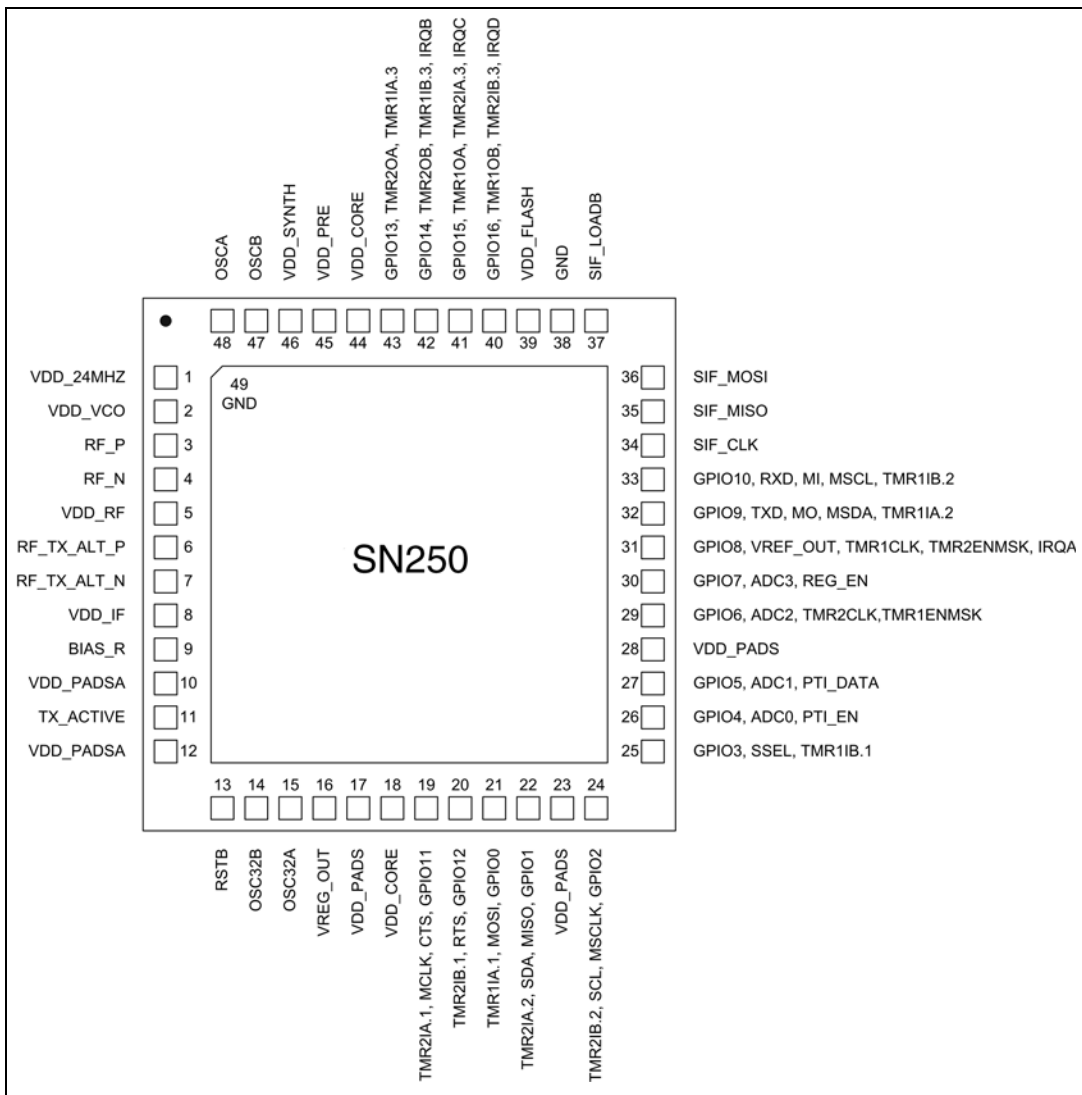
OSCA
OSCB
VDD_SYNTH
VDD_PRE
VDD_CORE
GPIO13, TMR2OA, TMR1IA.3
GPIO14, TMR2OB, TMR1IB.3, IRQB
GPIO15, TMR1OA, TMR2IA.3, IRQC
GPIO16, TMR1OB, TMR2IB.3, IRQD
VDD_FLASH
GND
SIF_LOADB

48 47 46 45 44 43 42 41 40 39 38 37

VDD_24MHZ 1
VDD_VCO 2
RF_P 3
RF_N 4
VDD_RF 5
RF_TX_ALT_P 6
RF_TX_ALT_N 7
VDD_IF 8
BIAS_R 9
VDD_PADSA 10
TX_ACTIVE 11
VDD_PADSA 12

49
GND

SN250

36 SIF_MOSI
35 SIF_MISO
34 SIF_CLK
33 GPIO10, RXD, MI, MSCL, TMR1IB.2
32 GPIO9, TXD, MO, MSDA, TMR1IA.2
31 GPIO8, VREF_OUT, TMR1CLK, TMR2ENMSK, IRQA
30 GPIO7, ADC3, REG_EN
29 GPIO6, ADC2, TMR2CLK,TMR1ENMSK
28 VDD_PADS
27 GPIO5, ADC1, PTI_DATA
26 GPIO4, ADC0, PTI_EN
25 GPIO3, SSEL, TMR1IB.1

13 14 15 16 17 18 19 20 21 22 23 24

RSTB
OSC32B
OSC32A
VREG_OUT
VDD_PADS
VDD_CORE
TMR2IA.1, MCLK, CTS, GPIO11
TMR2IB.1, RTS, GPIO12
TMR1IA.1, MOSI, GPIO0
TMR2IA.2, SDA, MISO, GPIO1
VDD_PADS
TMR2IB.2, SCL, MSCLK, GPIO2